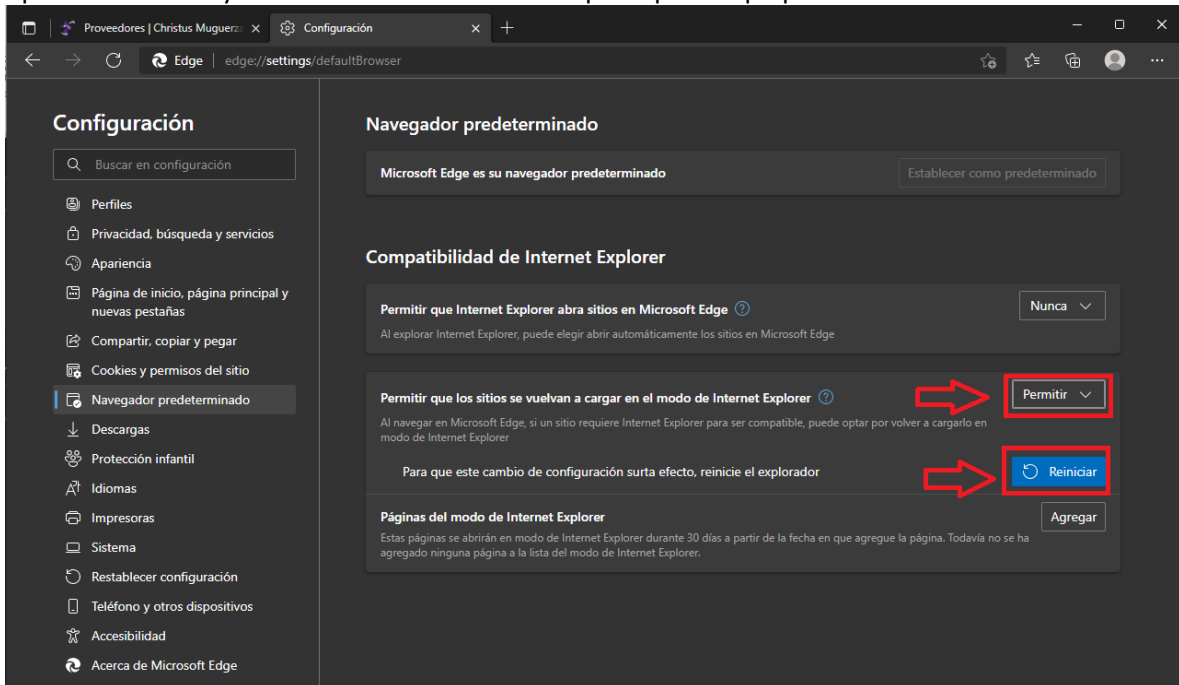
Proveedores | Christus Muguerza ×
Configuración ×
Edge | edge://settings/defaultBrowser

Configuración

Buscar en configuración

Perfiles
Privacidad, búsqueda y servicios
Apariencia
Página de inicio, página principal y nuevas pestañas
Compartir, copiar y pegar
Cookies y permisos del sitio
Navegador predeterminado
Descargas
Protección infantil
Idiomas
Impresoras
Sistema
Restablecer configuración
Teléfono y otros dispositivos
Accesibilidad
Acerca de Microsoft Edge

Navegador predeterminado

Microsoft Edge es su navegador predeterminado
Establecer como predeterminado

Compatibilidad de Internet Explorer

Permitir que Internet Explorer abra sitios en Microsoft Edge
Al explorar Internet Explorer, puede elegir abrir automáticamente los sitios en Microsoft Edge
Nunca

Permitir que los sitios se vuelvan a cargar en el modo de Internet Explorer
Al navegar en Microsoft Edge, si un sitio requiere Internet Explorer para ser compatible, puede optar por volver a cargarlo en modo de Internet Explorer
Permitir

Para que este cambio de configuración surta efecto, reinicie el explorador
Reiniciar

Páginas del modo de Internet Explorer
Estas páginas se abrirán en modo de Internet Explorer durante 30 días a partir de la fecha en que agregue la página. Todavía no se ha agregado ninguna página a la lista del modo de Internet Explorer.
Agregar